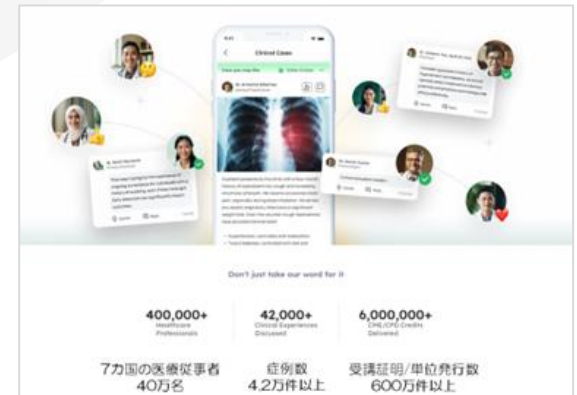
Clinical Cases

Don't just take our word for it

400,000+
Healthcare Professionals

42,000+
Clinical Experiences Discussed

6,000,000+
CME/CPD Credits Delivered

7カ国の医療従事者
40万名

症例数
4.2万件以上

受講証明/単位発行数
600万件以上